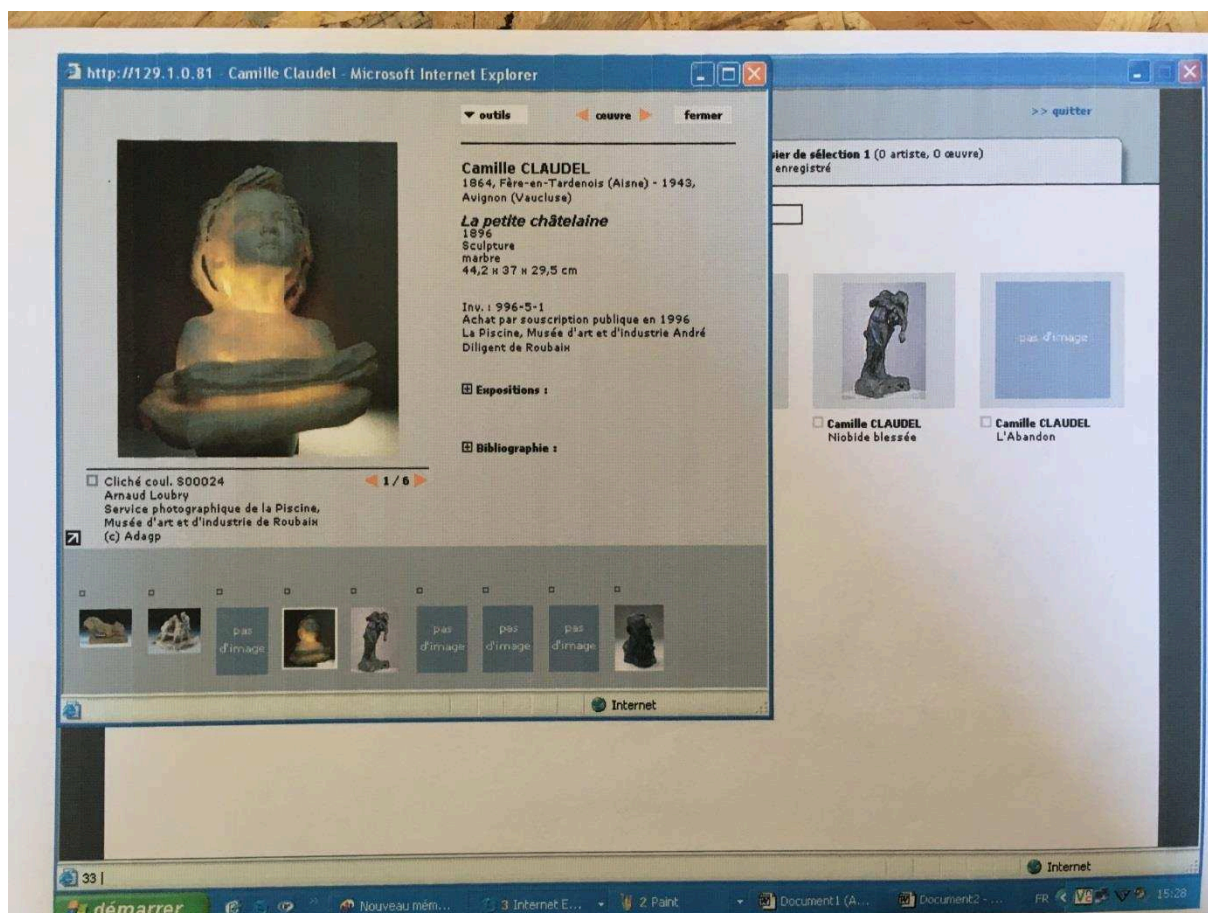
http://129.1.0.81 - Camille Claudel - Microsoft Internet Explorer

▼ outils ◀ œuvre ▶ fermer

Camille CLAUDEL
1864, Fère-en-Tardenois (Aisne) - 1943, Avignon (Vaucluse)

La petite châtelaine
1896
Sculpture
marbre
44,2 x 37 x 29,5 cm

Inv. : 996-5-1
Achat par souscription publique en 1996
La Piscine, Musée d'art et d'industrie André Diligent de Roubaix

⊞ Expositions :

⊞ Bibliographie :

Cliché coul. S00024
Arnaud Loubry
Service photographique de la Piscine, Musée d'art et d'industrie de Roubaix
(c) Adagp

1/6

pas d'image
pas d'image
pas d'image
pas d'image

Internet

>> quitter

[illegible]ier de sélection 1 (0 artiste, 0 œuvre)
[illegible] enregistré

Camille CLAUDEL
Niobide blessée

pas d'image
Camille CLAUDEL
L'Abandon

33 |
Internet

démarrer
Nouveau mém...
3 Internet E...
2 Paint
Document1 (A...
Document2 -...
FR
15:28